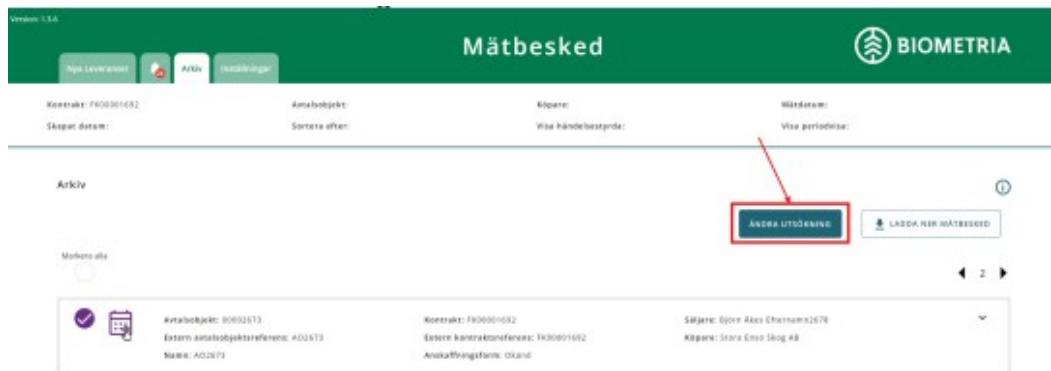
Version: 1.3.6

Nya Leveranser

Arkiv

Inställningar

Mätbesked

BIOMETRIA

Kontrakt: FK00001692

Avtalsobjekt:

Köpare:

Mätdatum:

Skapat datum:

Sortera efter:

Visa händelsestyrda:

Visa periodvisa:

Arkiv

ÄNDRA UTSÖKNING

LADDA NER MÄTBESKED

Markera alla

2

Avtalsobjekt: 00002673

Extern avtalsobjektreferens: AO2673

Namn: AO2673

Kontrakt: FK00001692

Extern kontraktsreferens: FK00001692

Anskaffningsform: Okänd

Säljare: Björn Åkes Efternamn2678

Köpare: Stora Enso Skog AB